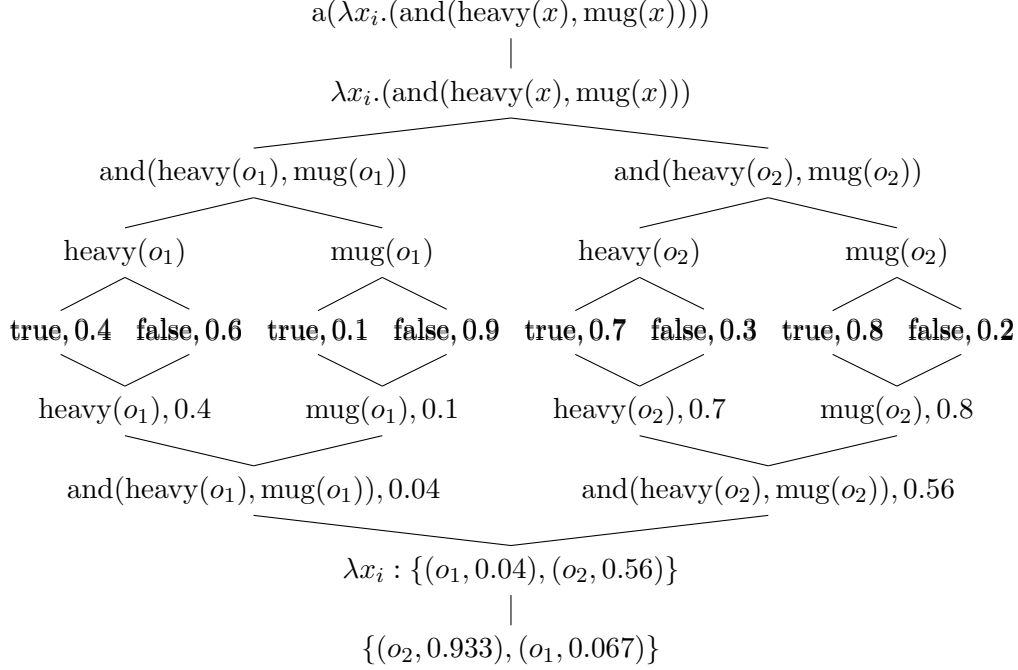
$\text{a}(\lambda x_i.(\text{and}(\text{heavy}(x), \text{mug}(x))))$

$\lambda x_i.(\text{and}(\text{heavy}(x), \text{mug}(x)))$

$\text{and}(\text{heavy}(o_1), \text{mug}(o_1))$

$\text{and}(\text{heavy}(o_2), \text{mug}(o_2))$

$\text{heavy}(o_1)$

$\text{mug}(o_1)$

$\text{heavy}(o_2)$

$\text{mug}(o_2)$

$\textbf{true}, \mathbf{0.4}$ $\textbf{false}, \mathbf{0.6}$ $\textbf{true}, \mathbf{0.1}$ $\textbf{false}, \mathbf{0.9}$ $\textbf{true}, \mathbf{0.7}$ $\textbf{false}, \mathbf{0.3}$ $\textbf{true}, \mathbf{0.8}$ $\textbf{false}, \mathbf{0.2}$

$\text{heavy}(o_1), 0.4$

$\text{mug}(o_1), 0.1$

$\text{heavy}(o_2), 0.7$

$\text{mug}(o_2), 0.8$

$\text{and}(\text{heavy}(o_1), \text{mug}(o_1)), 0.04$

$\text{and}(\text{heavy}(o_2), \text{mug}(o_2)), 0.56$

$\lambda x_i : \{(o_1, 0.04), (o_2, 0.56)\}$

$\{(o_2, 0.933), (o_1, 0.067)\}$